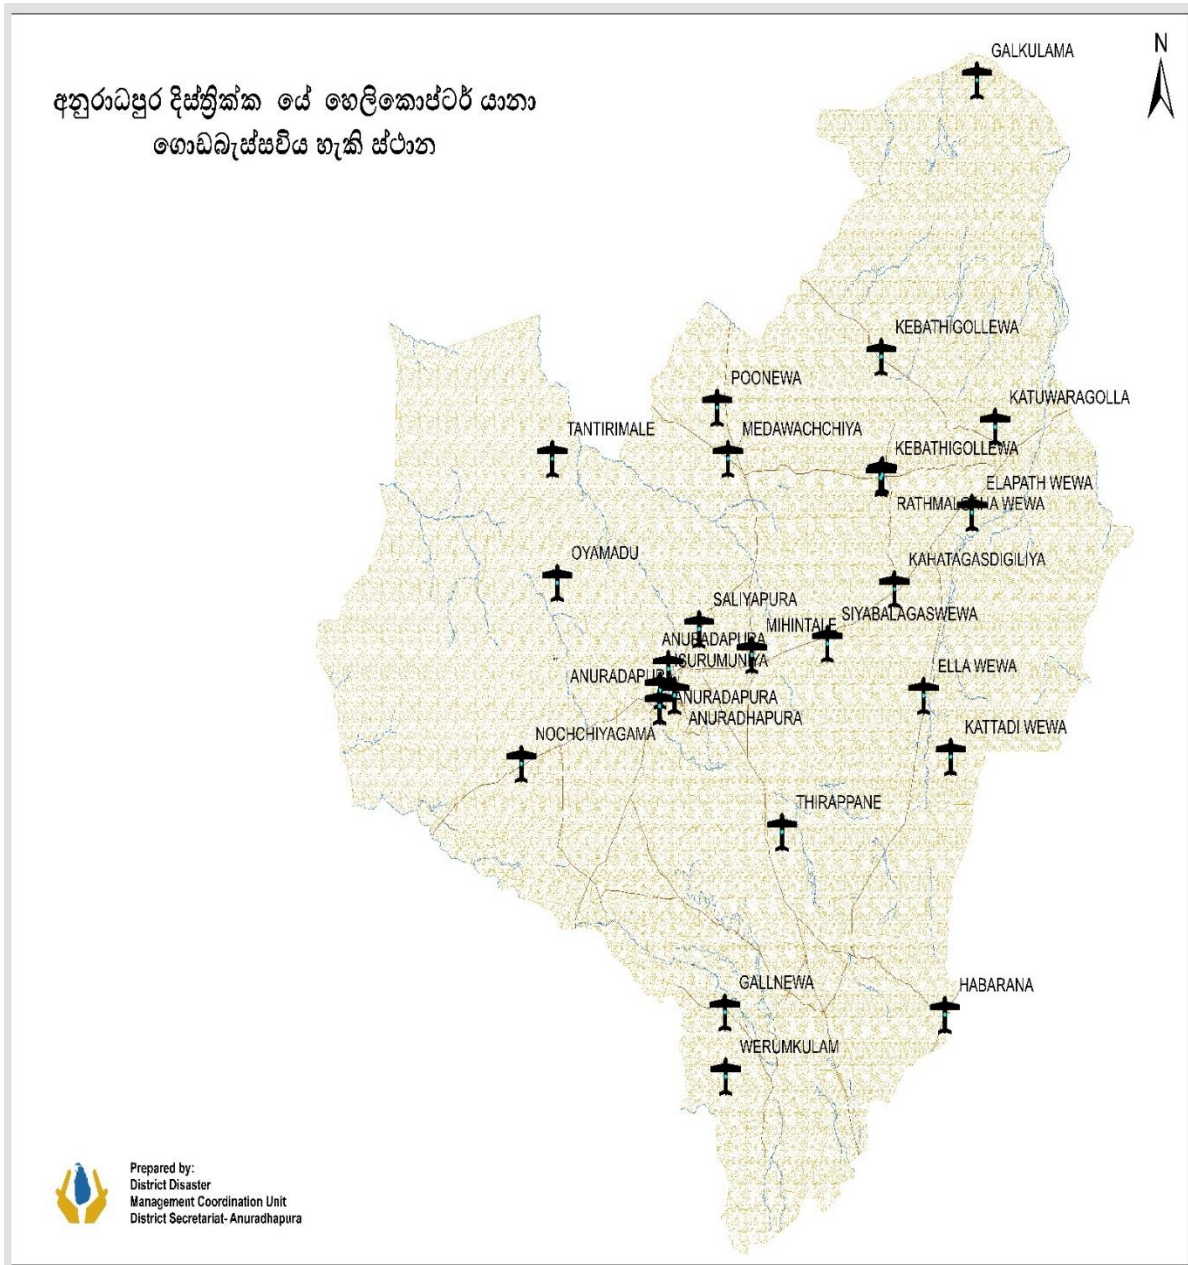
අනුරාධපුර දිස්ත්‍රික්ක යේ හෙලිකොප්ටර් යානා ගොඩබෑස්සවිය හැකි ස්ථාන

N

GALKULAMA

KEBATHIGOLLEWA

POONEWA

KATUWARAGOLLA

TANTIRIMALE

MEDAWACHCHIYA

KEBATHIGOLLEWA

ELAPATH WEWA

RATHMAL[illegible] WEWA

KAHATAGASDIGILIYA

OYAMADU

SALIYAPURA

SIYABALAGASWEWA

MIHINTALE

ANURADAPURA

ISURUMUNIYA

ELLA WEWA

ANURADAPURA

ANURADAPURA

ANURADHAPURA

KATTADI WEWA

NOCHCHIYAGAMA

THIRAPPANE

GALLNEWA

HABARANA

WERUMKULAM

Prepared by:
District Disaster
Management Coordination Unit
District Secretariat- Anuradhapura